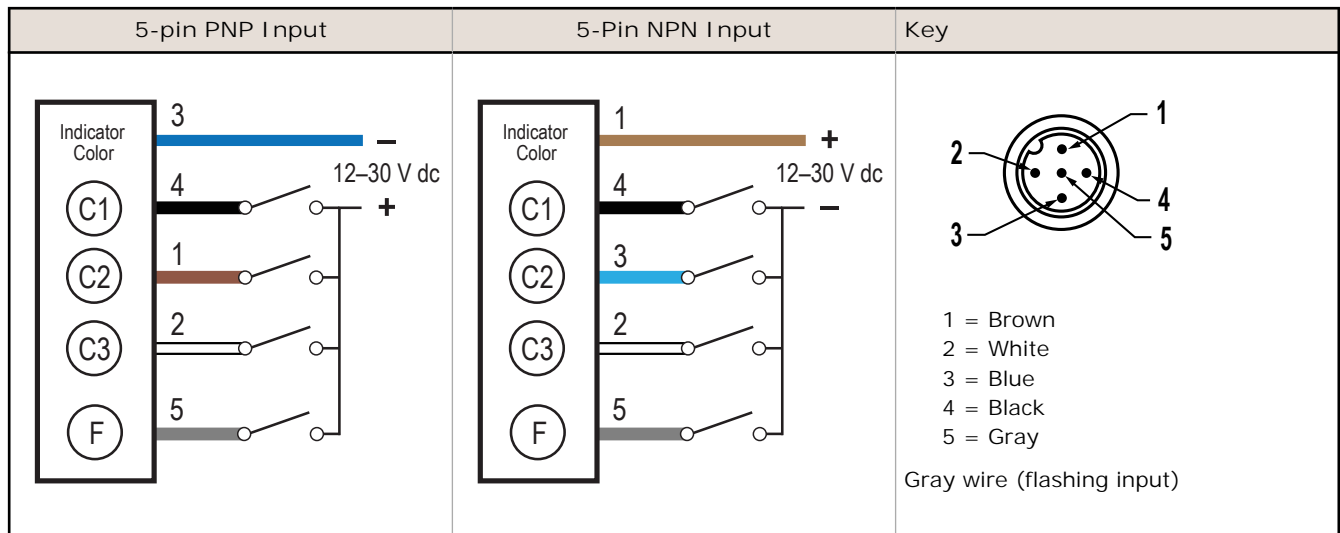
| 5-pin PNP Input | 5-Pin NPN Input | Key |
|---|---|---|
| Indicator Color 3 – 12–30 V dc C1 4 + C2 1 C3 2 F 5 | Indicator Color 1 + 12–30 V dc C1 4 – C2 3 C3 2 F 5 | 1 2 4 3 5 1 = Brown 2 = White 3 = Blue 4 = Black 5 = Gray Gray wire (flashing input) |